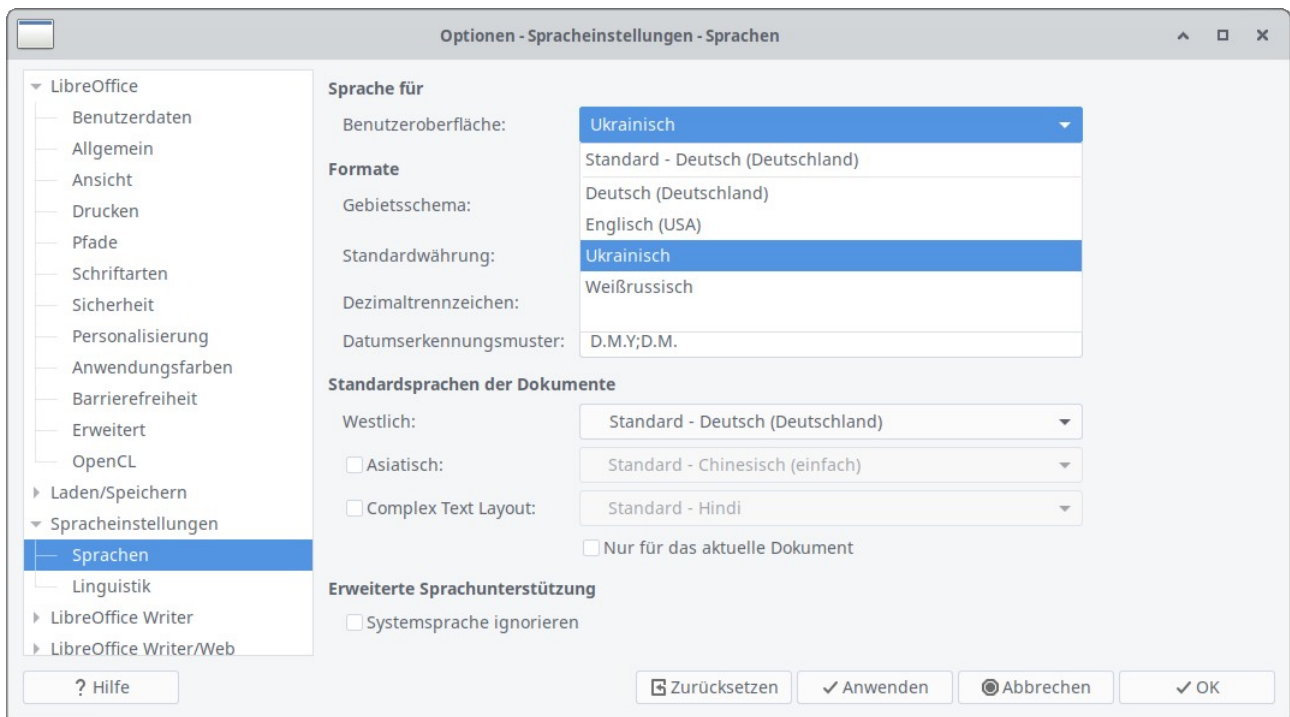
Optionen - Spracheinstellungen - Sprachen

LibreOffice
Benutzerdaten
Allgemein
Ansicht
Drucken
Pfade
Schriftarten
Sicherheit
Personalisierung
Anwendungsfarben
Barrierefreiheit
Erweitert
OpenCL
Laden/Speichern
Spracheinstellungen
Sprachen
Linguistik
LibreOffice Writer
LibreOffice Writer/Web

Sprache für
Benutzeroberfläche: Ukrainisch
Standard - Deutsch (Deutschland)
Deutsch (Deutschland)
Englisch (USA)
Ukrainisch
Weißrussisch

Formate
Gebietsschema:
Standardwährung:
Dezimaltrennzeichen:
Datumserkennungsmuster: D.M.Y;D.M.

Standardsprachen der Dokumente
Westlich: Standard - Deutsch (Deutschland)
Asiatisch: Standard - Chinesisch (einfach)
Complex Text Layout: Standard - Hindi
Nur für das aktuelle Dokument

Erweiterte Sprachunterstützung
Systemsprache ignorieren

? Hilfe
Zurücksetzen
✓ Anwenden
Abbrechen
✓ OK